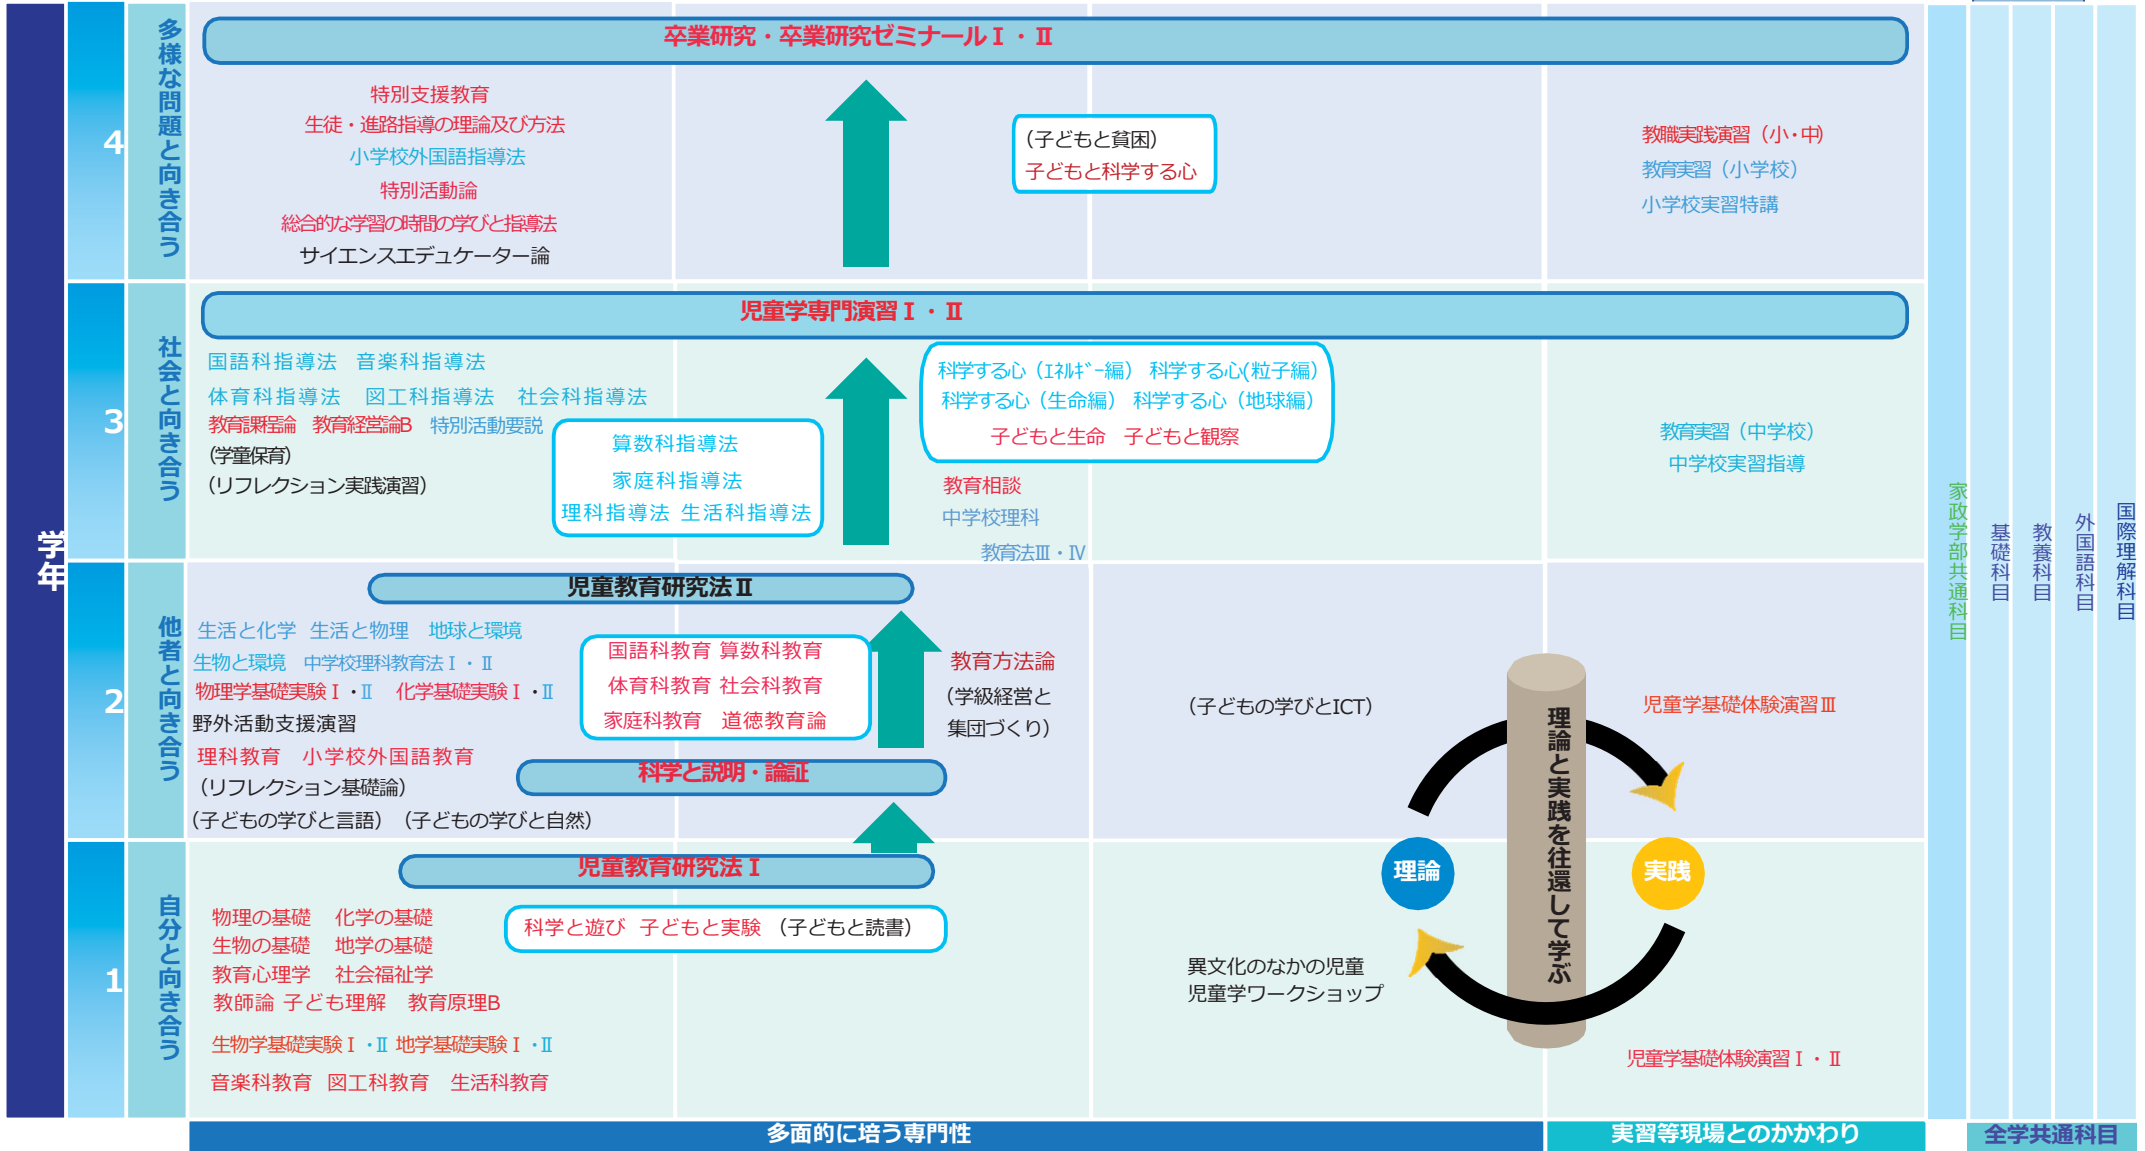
学年

4
多様な問題と向き合う

卒業研究・卒業研究ゼミナールⅠ・Ⅱ

特別支援教育
生徒・進路指導の理論及び方法
小学校外国語指導法
特別活動論
総合的な学習の時間の学びと指導法
サイエンスエデュケーター論

(子どもと貧困)
子どもと科学する心

教職実践演習（小・中）
教育実習（小学校）
小学校実習特講

3
社会と向き合う

児童学専門演習Ⅰ・Ⅱ

国語科指導法　音楽科指導法
体育科指導法　図工科指導法　社会科指導法
教育課程論　教育経営論B　特別活動要説
(学童保育)
(リフレクション実践演習)

算数科指導法
家庭科指導法
理科指導法 生活科指導法

科学する心（ｴﾈﾙｷﾞｰ編）科学する心(粒子編)
科学する心（生命編）科学する心（地球編）
子どもと生命　子どもと観察

教育相談
中学校理科
教育法Ⅲ・Ⅳ

教育実習（中学校）
中学校実習指導

2
他者と向き合う

児童教育研究法Ⅱ

生活と化学　生活と物理　地球と環境
生物と環境　中学校理科教育法Ⅰ・Ⅱ
物理学基礎実験Ⅰ・Ⅱ　化学基礎実験Ⅰ・Ⅱ
野外活動支援演習
理科教育　小学校外国語教育
（リフレクション基礎論）
(子どもの学びと言語)　(子どもの学びと自然)

国語科教育 算数科教育
体育科教育 社会科教育
家庭科教育　道徳教育論

科学と説明・論証

教育方法論
(学級経営と
集団づくり)

(子どもの学びとICT)

児童学基礎体験演習Ⅲ

1
自分と向き合う

児童教育研究法Ⅰ

物理の基礎　化学の基礎
生物の基礎　地学の基礎
教育心理学　社会福祉学
教師論 子ども理解　教育原理B
生物学基礎実験Ⅰ・Ⅱ 地学基礎実験Ⅰ・Ⅱ
音楽科教育　図工科教育　生活科教育

科学と遊び　子どもと実験　(子どもと読書)

異文化のなかの児童
児童学ワークショップ

理論と実践を往還して学ぶ
理論
実践

児童学基礎体験演習Ⅰ・Ⅱ

家政学部共通科目
基礎科目
教養科目
外国語科目
国際理解科目

多面的に培う専門性
実習等現場とのかかわり
全学共通科目